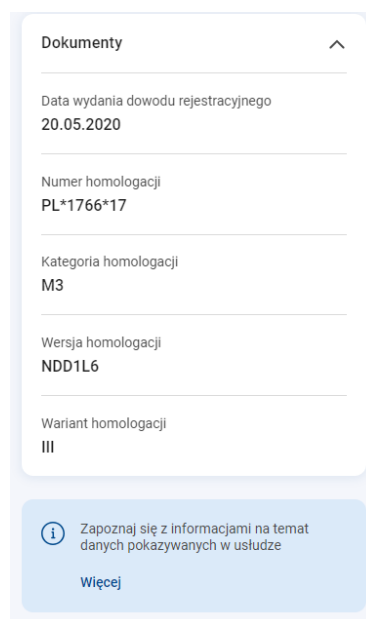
Dokumenty

Data wydania dowodu rejestracyjnego
20.05.2020

Numer homologacji
PL*1766*17

Kategoria homologacji
M3

Wersja homologacji
NDD1L6

Wariant homologacji
III

Zapoznaj się z informacjami na temat danych pokazywanych w usłudze

Więcej